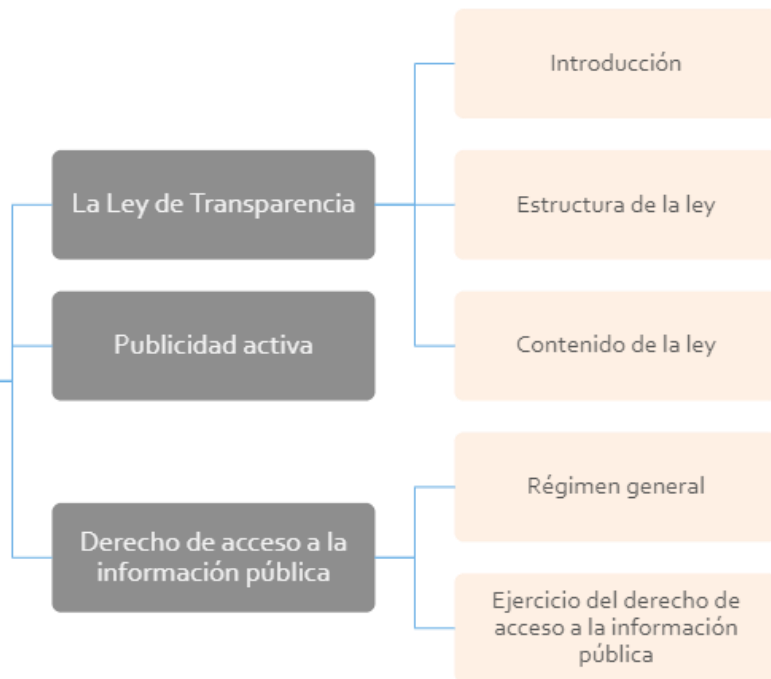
La Ley de Transparencia

Introducción

Estructura de la ley

Contenido de la ley

Publicidad activa

Derecho de acceso a la información pública

Régimen general

Ejercicio del derecho de acceso a la información pública